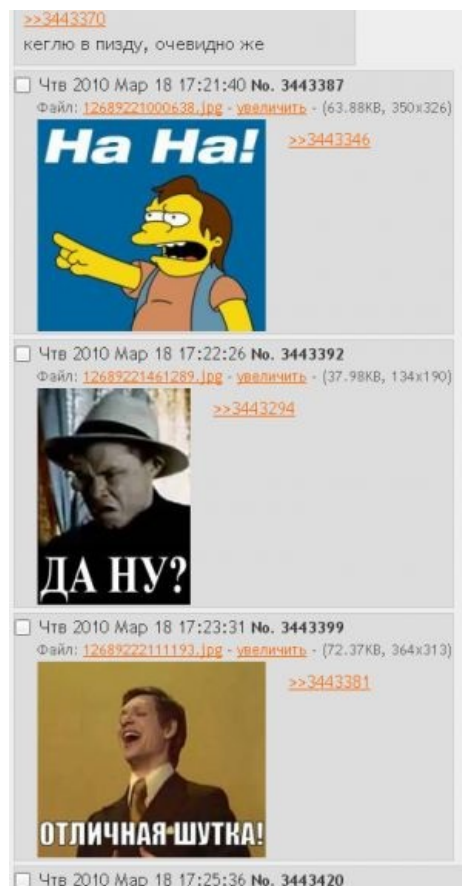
>>3443370
кеглю в пизду, очевидно же

Чтв 2010 Мар 18 17:21:40 No. 3443387
Файл: 12689221000638.jpg - увеличить - (63.88KB, 350x326)

Ha Ha!

>>3443346

Чтв 2010 Мар 18 17:22:26 No. 3443392
Файл: 12689221461289.jpg - увеличить - (37.98KB, 134x190)

ДА НУ?

>>3443294

Чтв 2010 Мар 18 17:23:31 No. 3443399
Файл: 12689222111193.jpg - увеличить - (72.37KB, 364x313)

ОТЛИЧНАЯ ШУТКА!

>>3443381

Чтв 2010 Мар 18 17:25:36 No. 3443420